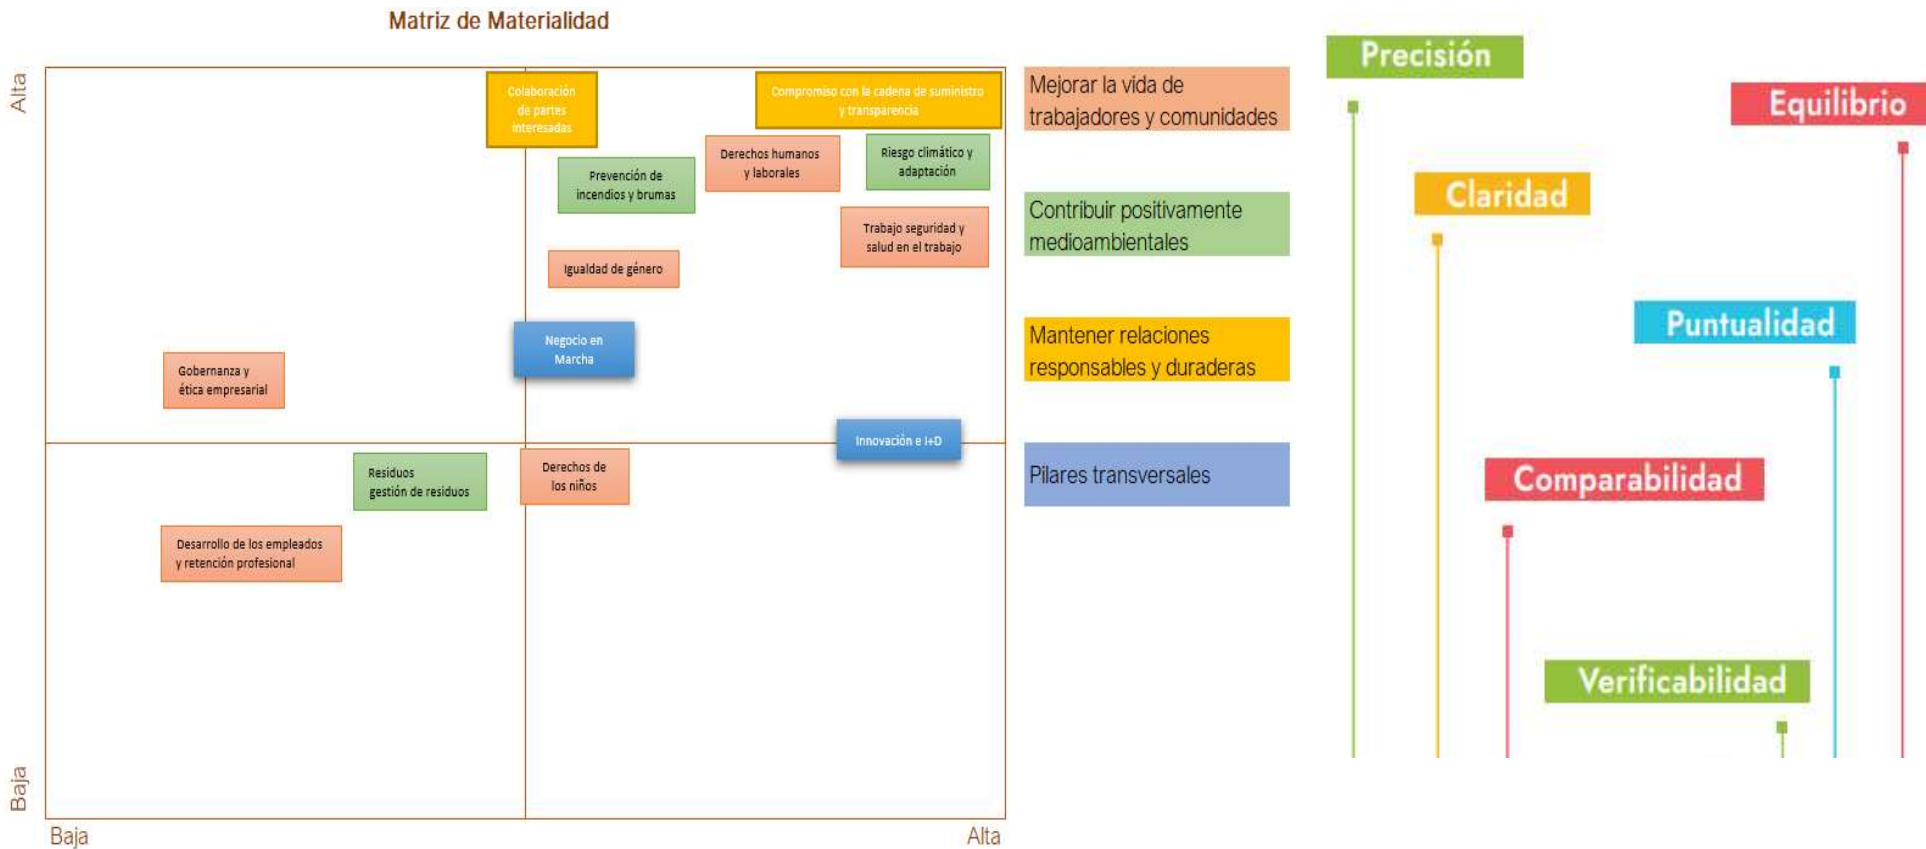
Matriz de Materialidad

Alta

Colaboración de partes interesadas

Compromiso con la cadena de suministro y transparencia

Derechos humanos y laborales

Riesgo climático y adaptación

Prevención de incendios y brumas

Trabajo seguridad y salud en el trabajo

Igualdad de género

Negocio en Marcha

Gobernanza y ética empresarial

Innovación e I+D

Residuos gestión de residuos

Derechos de los niños

Desarrollo de los empleados y retención profesional

Baja

Baja

Alta

Mejorar la vida de trabajadores y comunidades

Contribuir positivamente medioambientales

Mantener relaciones responsables y duraderas

Pilares transversales

Precisión

Equilibrio

Claridad

Puntualidad

Comparabilidad

Verificabilidad